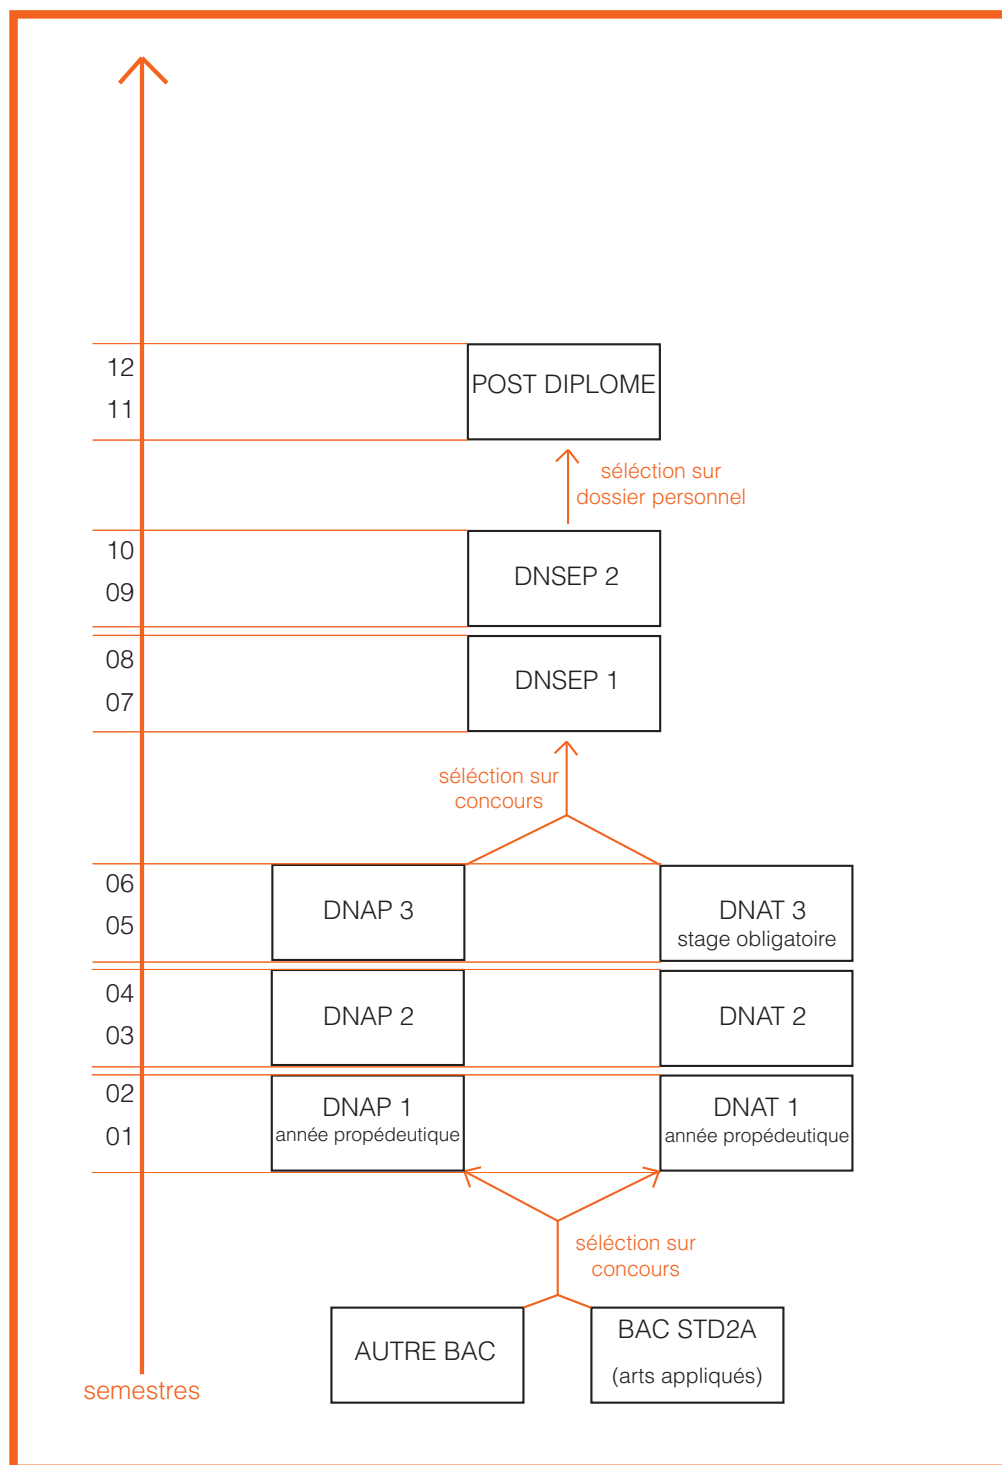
12
11

POST DIPLOME

séléction sur dossier personnel

10
09

DNSEP 2

08
07

DNSEP 1

séléction sur concours

06
05

DNAP 3

DNAT 3
stage obligatoire

04
03

DNAP 2

DNAT 2

02
01

DNAP 1
année propédeutique

DNAT 1
année propédeutique

séléction sur concours

AUTRE BAC

BAC STD2A
(arts appliqués)

semestres